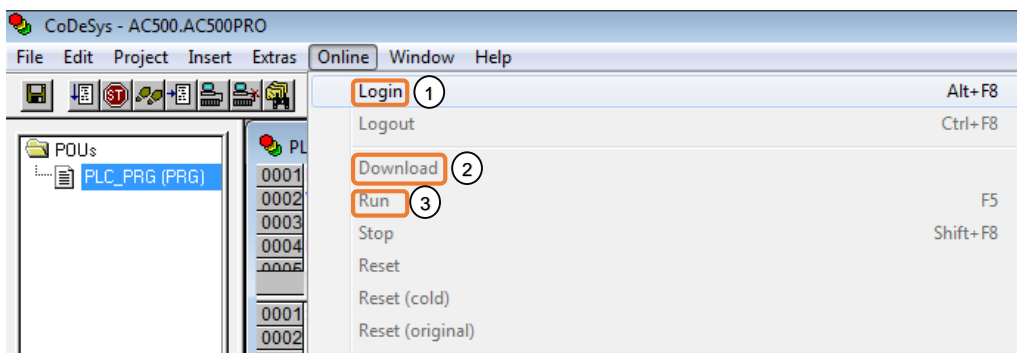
CoDeSys - AC500.AC500PRO

File Edit Project Insert Extras Online Window Help

POUs
PLC_PRG (PRG)

PL
0001
0002
0003
0004
0005

0001
0002

Login 1 Alt+F8
Logout Ctrl+F8
Download 2
Run 3 F5
Stop Shift+F8
Reset
Reset (cold)
Reset (original)